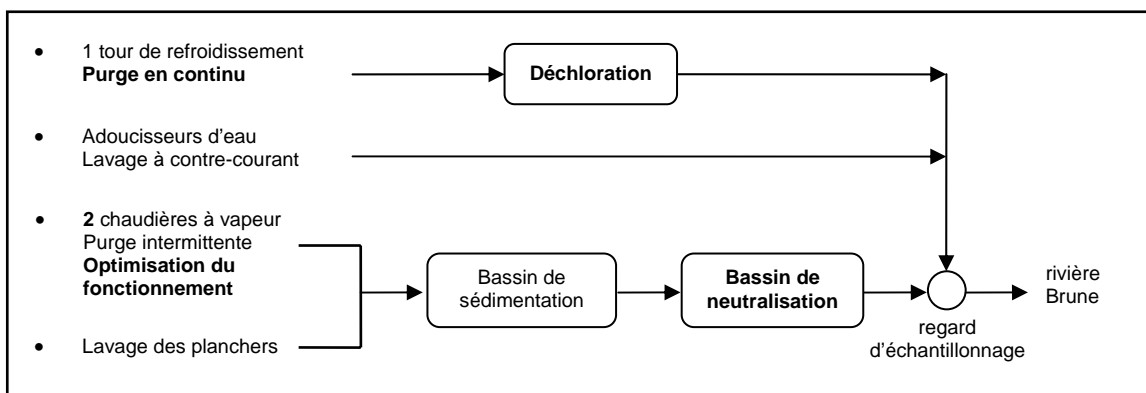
- 1 tour de refroidissement **Purge en continu**

**Déchloration**

- Adoucisseurs d'eau Lavage à contre-courant

- **2** chaudières à vapeur Purge intermittente **Optimisation du fonctionnement**

Bassin de sédimentation

**Bassin de neutralisation**

rivière Brune

regard d'échantillonnage

- Lavage des planchers